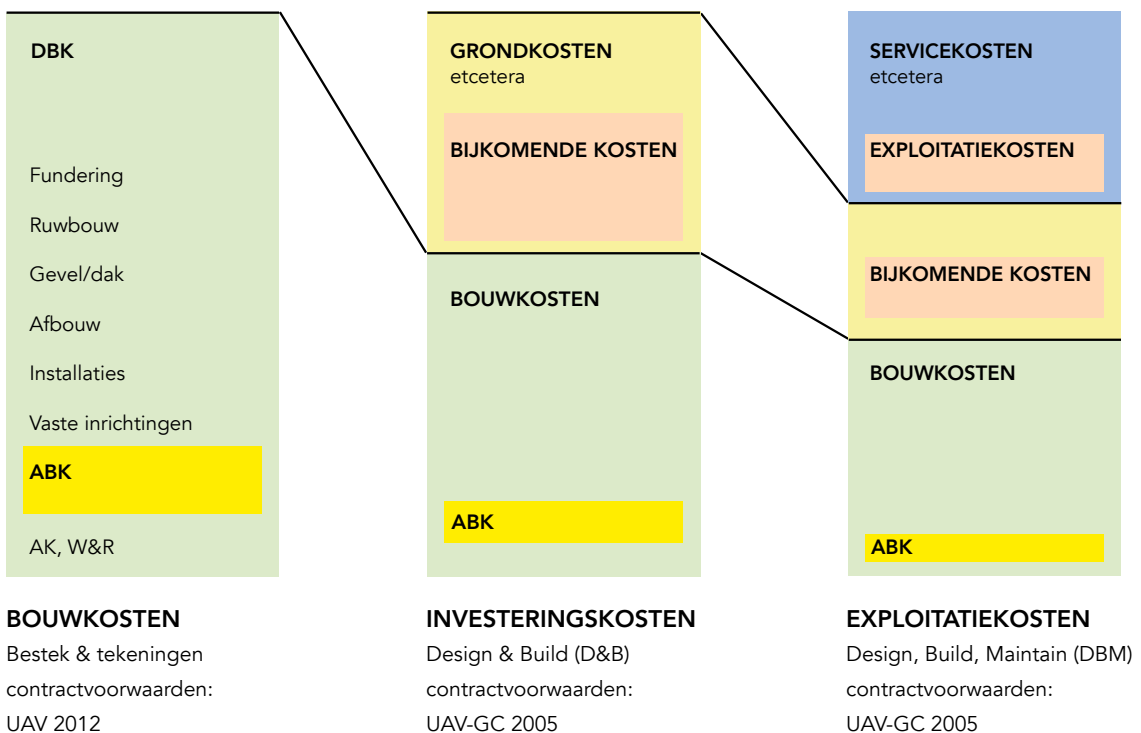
DBK

Fundering

Ruwbouw

Gevel/dak

Afbouw

Installaties

Vaste inrichtingen

ABK

AK, W&R

GRONDKOSTEN
etcetera

BIJKOMENDE KOSTEN

BOUWKOSTEN

ABK

SERVICEKOSTEN
etcetera

EXPLOITATIEKOSTEN

BIJKOMENDE KOSTEN

BOUWKOSTEN

ABK

BOUWKOSTEN
Bestek & tekeningen
contractvoorwaarden:
UAV 2012

INVESTERINGSKOSTEN
Design & Build (D&B)
contractvoorwaarden:
UAV-GC 2005

EXPLOITATIEKOSTEN
Design, Build, Maintain (DBM)
contractvoorwaarden:
UAV-GC 2005